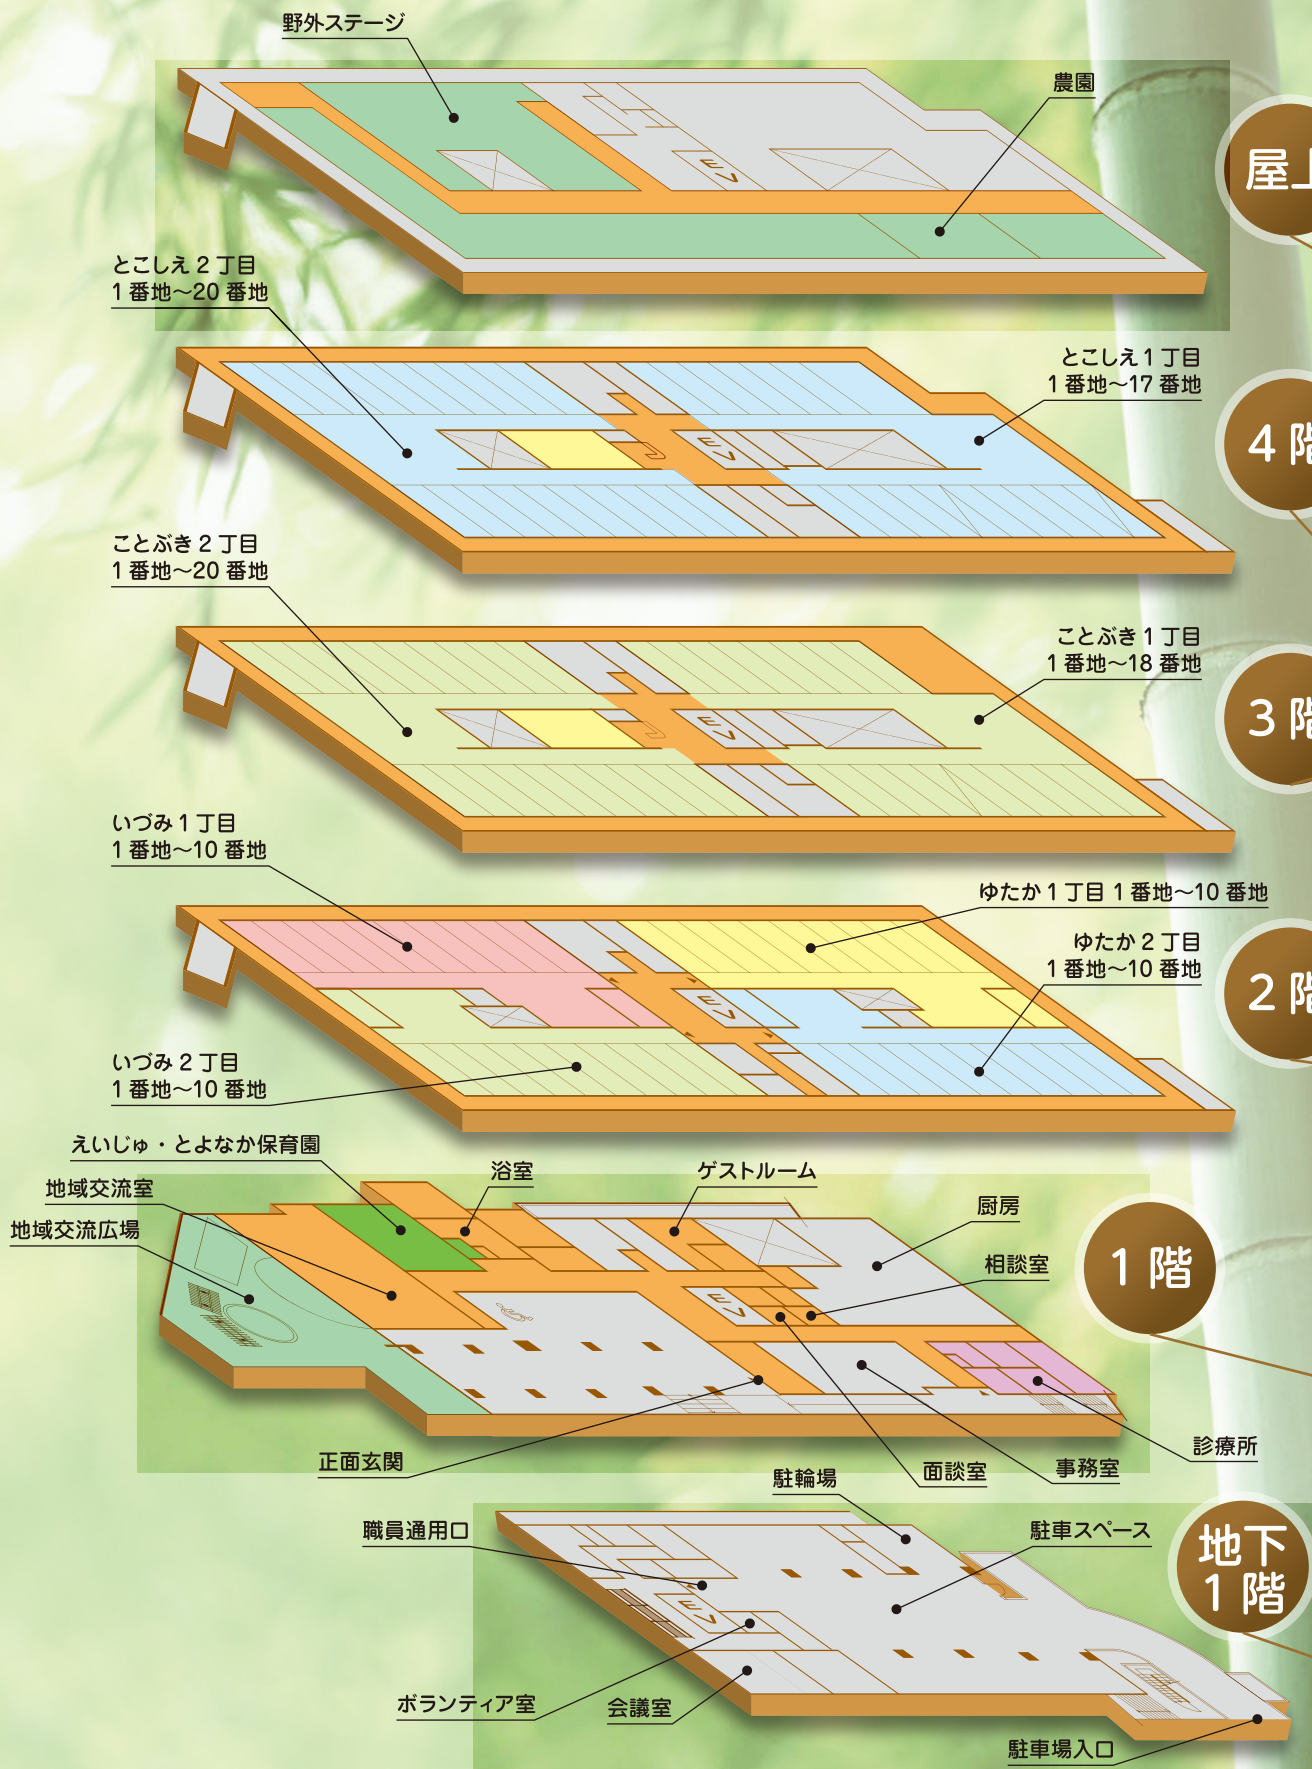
野外ステージ

農園

屋上

とこしえ２丁目
１番地〜20番地

とこしえ１丁目
１番地〜17番地

４階

ことぶき２丁目
１番地〜20番地

ことぶき１丁目
１番地〜18番地

３階

いづみ１丁目
１番地〜10番地

ゆたか１丁目 １番地〜10番地

ゆたか２丁目
１番地〜10番地

２階

いづみ２丁目
１番地〜10番地

えいじゅ・とよなか保育園

浴室

ゲストルーム

地域交流室

地域交流広場

厨房

相談室

１階

診療所

正面玄関

面談室

事務室

駐輪場

職員通用口

駐車スペース

地下
１階

ボランティア室

会議室

駐車場入口